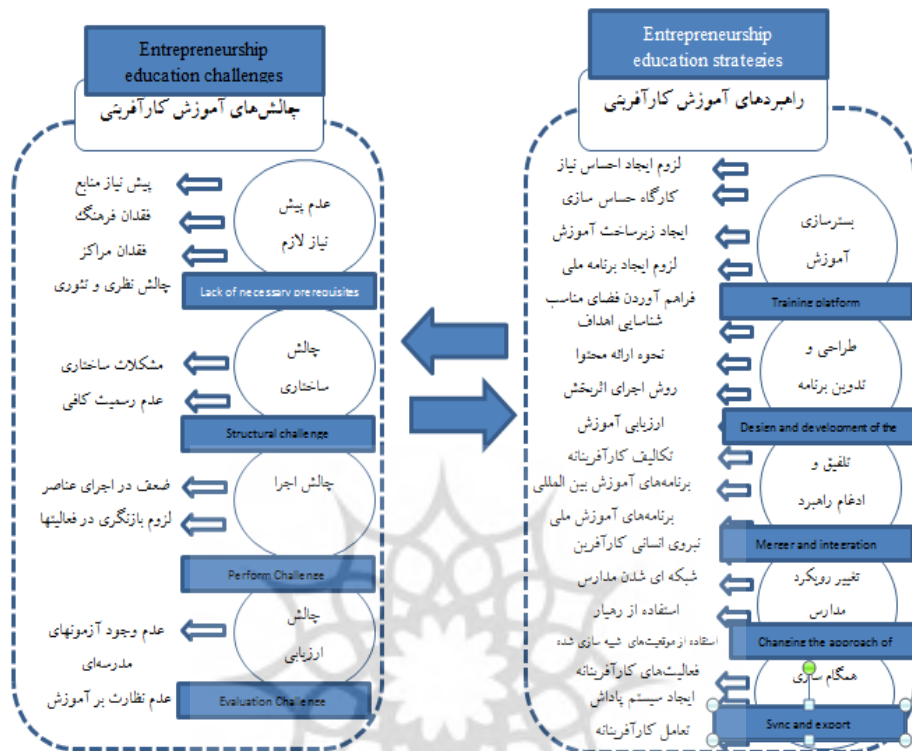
Entrepreneurship education challenges

چالش‌های آموزش کارآفرینی

عدم پیش نیاز لازم

پیش نیاز منابع

فقدان فرهنگ

فقدان مراکز

چالش نظری و تئوری

Lack of necessary prerequisites

چالش ساختاری

مشکلات ساختاری

عدم رسمیت کافی

Structural challenge

چالش اجرا

ضعف در اجرای عناصر

لزوم بازنگری در فعالیتها

Perform Challenge

چالش ارزیابی

عدم وجود آزمونهای مدرسه‌ای

عدم نظارت بر آموزش

Evaluation Challenge

Entrepreneurship education strategies

راهبردهای آموزش کارآفرینی

بسترسازی آموزش

لزوم ایجاد احساس نیاز

کارگاه حساس سازی

ایجاد زیرساخت آموزش

لزوم ایجاد برنامه ملی

Training platform

طراحی و تدوین برنامه

فراهم آوردن فضای مناسب شناسایی اهداف

نحوه ارائه محتوا

روش اجرای اثربخش

ارزیابی آموزش

Design and development of the

تلفیق و ادغام راهبرد

تکالیف کارآفرینانه

برنامه‌های آموزش بین المللی

برنامه‌های آموزش ملی

نیروی انسانی کارآفرین

Merger and integration

تغییر رویکرد مدارس

شبکه ای شدن مدارس

استفاده از رهیار

استفاده از موقعیت‌های شبیه سازی شده

Changing the approach of

همگام سازی

فعالیت‌های کارآفرینانه

ایجاد سیستم پاداش

تعامل کارآفرینانه

Sync and export